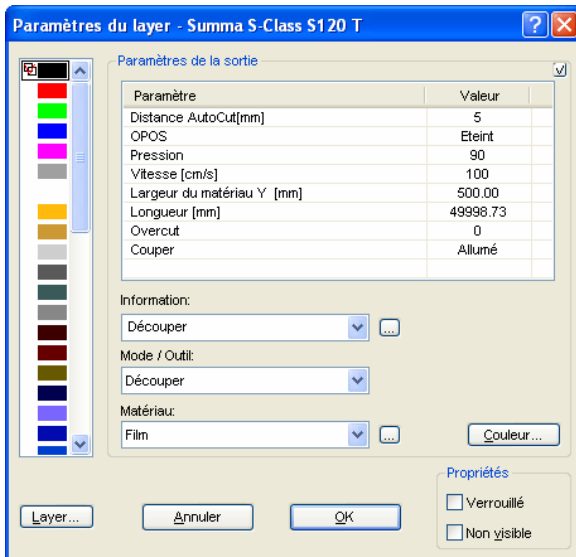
Paramètres du layer - Summa S-Class S120 T

Paramètres de la sortie

| Paramètre | Valeur |
|---|---|
| Distance AutoCut[mm] | 5 |
| OPOS | Eteint |
| Pression | 90 |
| Vitesse [cm/s] | 100 |
| Largeur du matériau Y [mm] | 500.00 |
| Longueur [mm] | 49998.73 |
| Overcut | 0 |
| Couper | Allumé |

Information:
Découper

Mode / Outil:
Découper

Matériau:
Film

Couleur...

Propriétés
Verrouillé
Non visible

Layer...
Annuler
OK